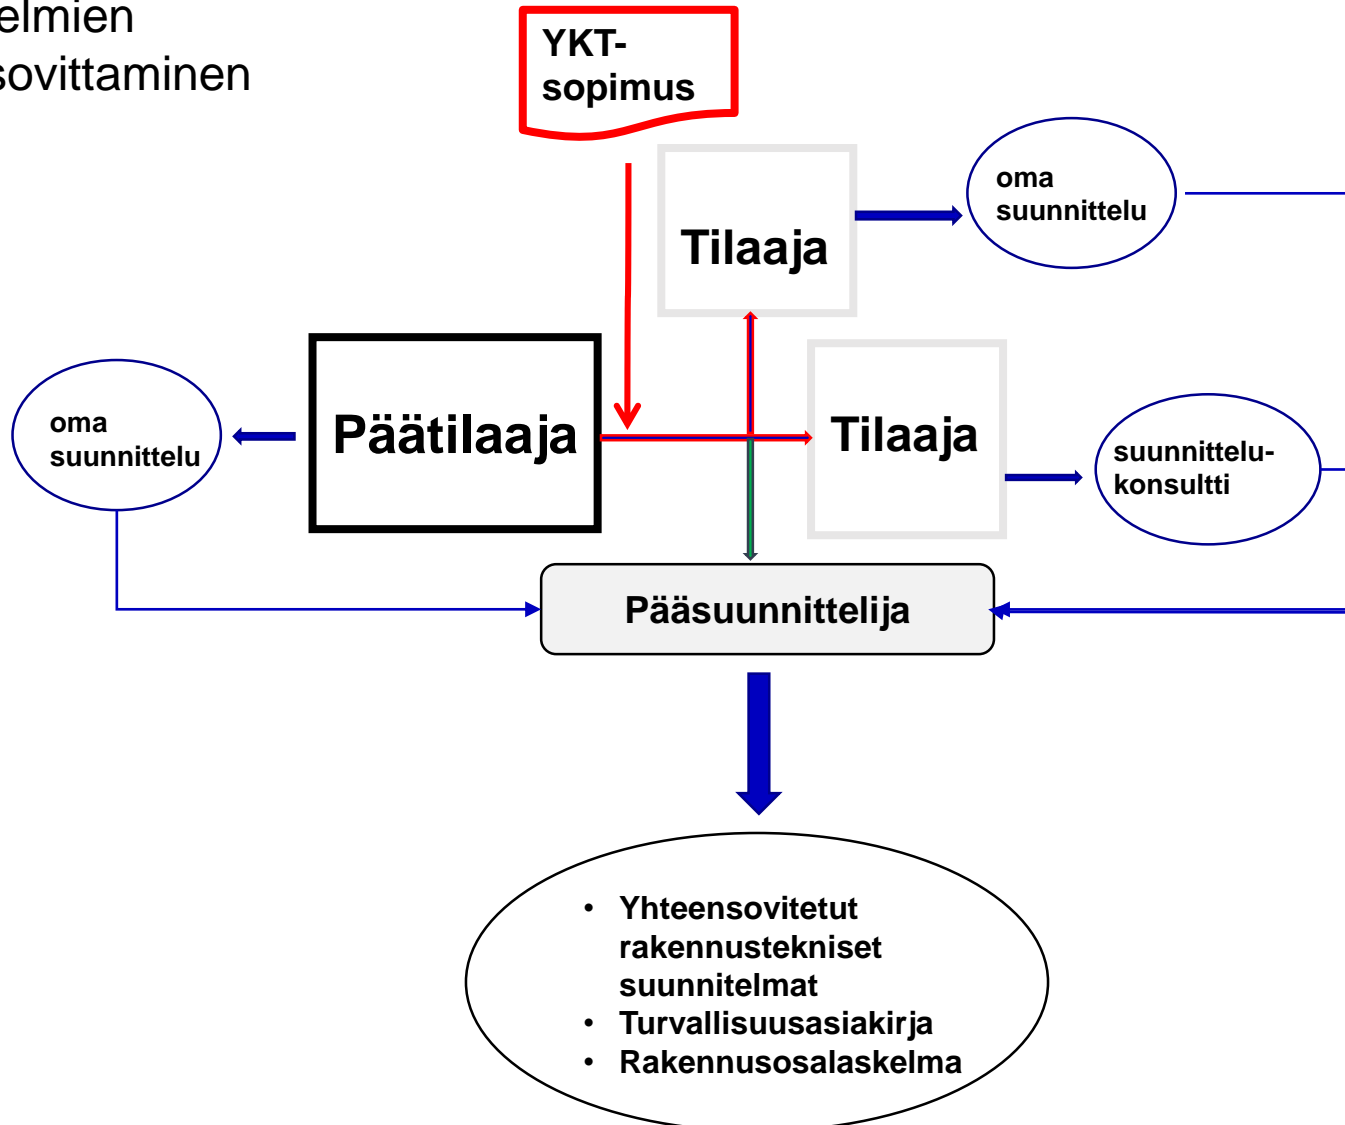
elmien
sovittaminen

YKT-sopimus

Tilaaja

oma suunnittelu

oma suunnittelu

Päätilaaja

Tilaaja

suunnittelu-konsultti

Pääsuunnittelija

• Yhteensovitetut rakennustekniset suunnitelmat
• Turvallisuusasiakirja
• Rakennusosalaskelma